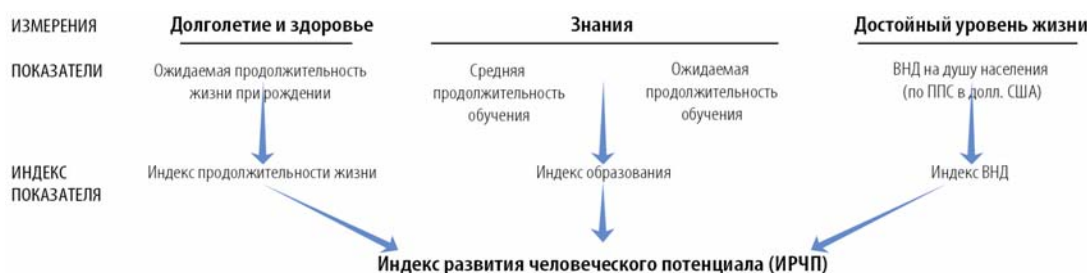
ИЗМЕРЕНИЯ

Долголетие и здоровье

Знания

Достойный уровень жизни

ПОКАЗАТЕЛИ

Ожидаемая продолжительность жизни при рождении

Средняя продолжительность обучения

Ожидаемая продолжительность обучения

ВНД на душу населения (по ППС в долл. США)

ИНДЕКС ПОКАЗАТЕЛЯ

Индекс продолжительности жизни

Индекс образования

Индекс ВНД

Индекс развития человеческого потенциала (ИРЧП)